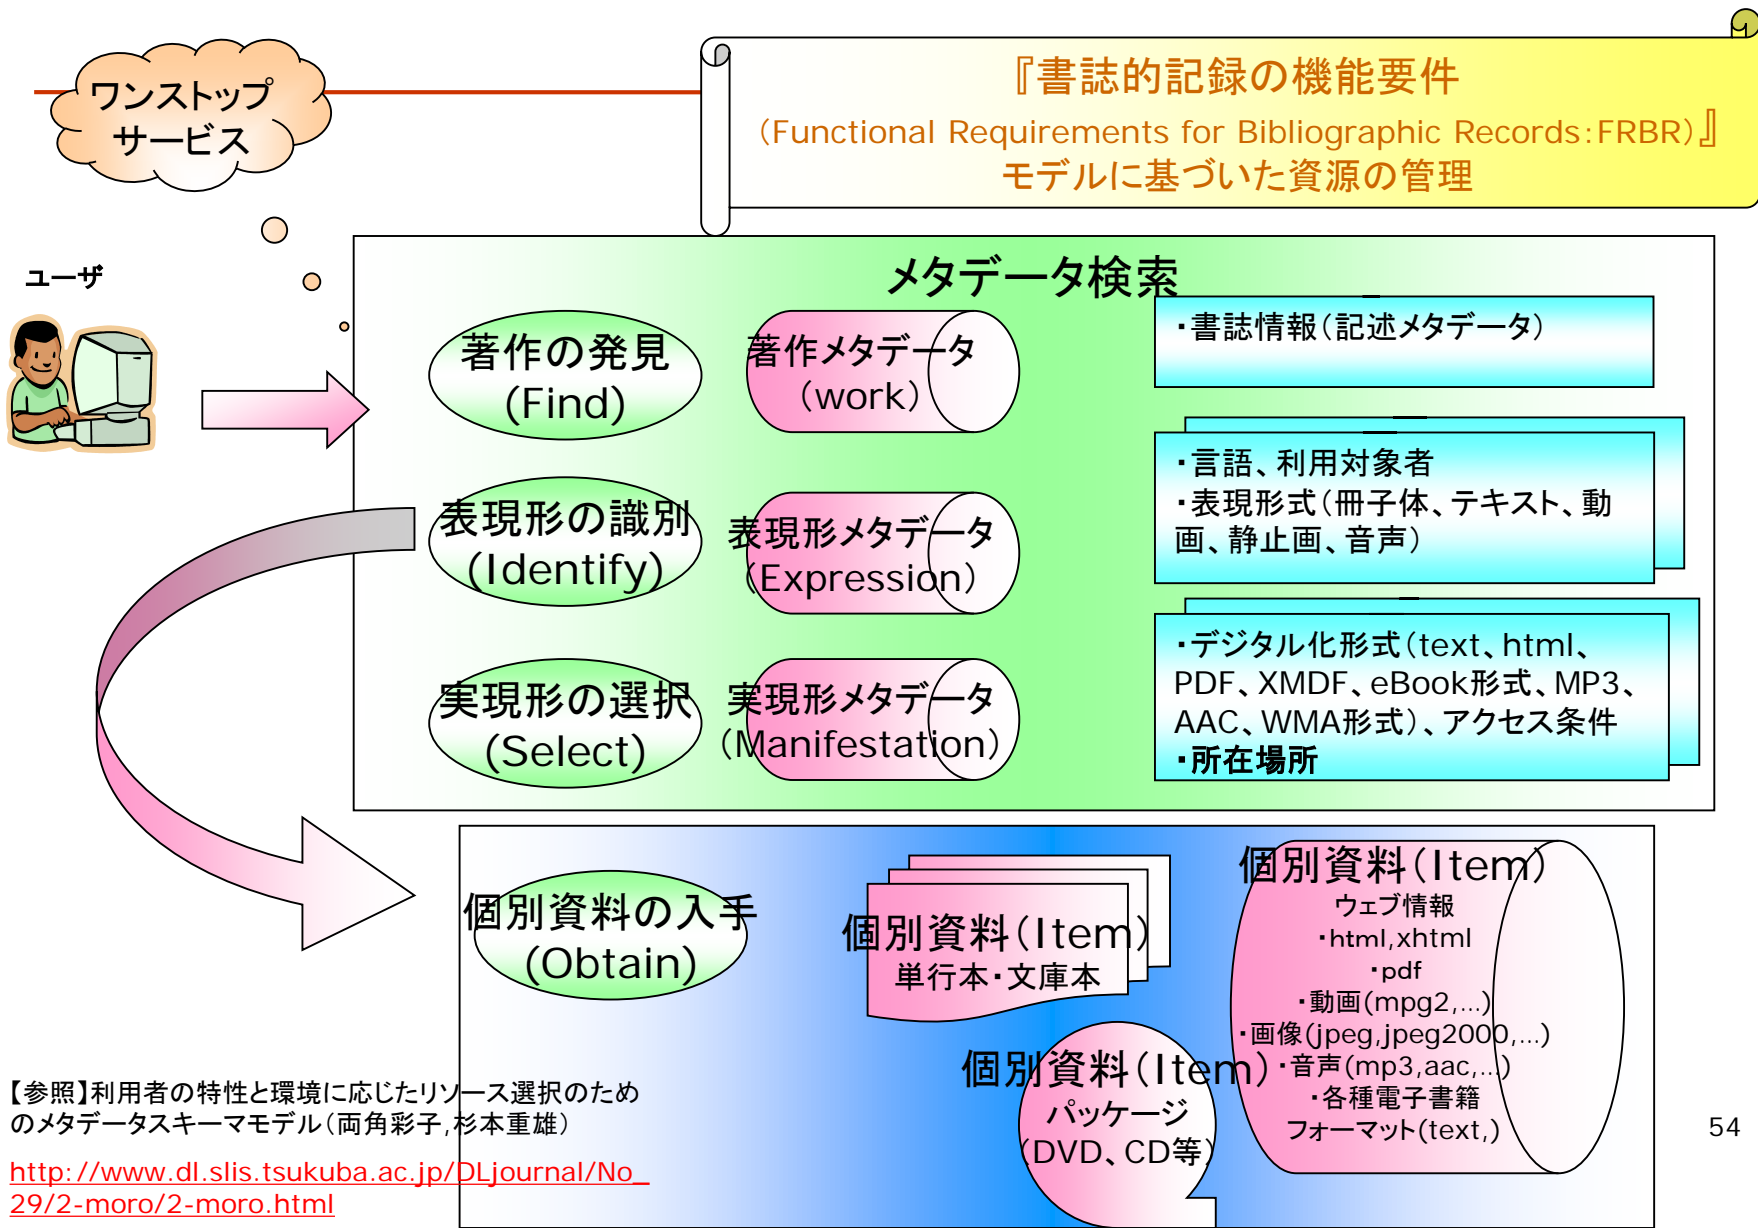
ワンストップサービス

『書誌的記録の機能要件
（Functional Requirements for Bibliographic Records：FRBR）』
モデルに基づいた資源の管理

ユーザ

メタデータ検索

著作の発見
(Find)

著作メタデータ
（work）

・書誌情報（記述メタデータ）

表現形の識別
(Identify)

表現形メタデータ
（Expression）

・言語、利用対象者
・表現形式（冊子体、テキスト、動画、静止画、音声）

実現形の選択
(Select)

実現形メタデータ
（Manifestation）

・デジタル化形式（text、html、PDF、XMDF、eBook形式、MP3、AAC、WMA形式）、アクセス条件
・所在場所

個別資料の入手
(Obtain)

個別資料（Item）
単行本・文庫本

個別資料（Item）
ウェブ情報
・html,xhtml
・pdf
・動画(mpg2,…)
・画像(jpeg,jpeg2000,…)
・音声(mp3,aac,…)
・各種電子書籍フォーマット(text,)

個別資料（Item）
パッケージ
（DVD、CD等）

【参照】利用者の特性と環境に応じたリソース選択のためのメタデータスキーマモデル（両角彩子，杉本重雄）
http://www.dl.slis.tsukuba.ac.jp/DLjournal/No_29/2-moro/2-moro.html

54